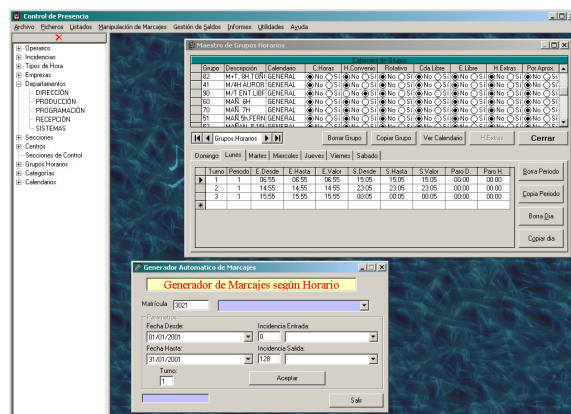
Control de Presencia

Archivo Ficheros Listados Manipulación de Marcajes Gestión de Saldos Informes Utilidades Ayuda

Operarios
Incidencias
Tipos de Hora
Empresas
Departamentos
DIRECCIÓN
PRODUCCIÓN
PROGRAMACIÓN
RECEPCIÓN
SISTEMAS
Secciones
Centros
Secciones de Control
Grupos Horarios
Categorías
Calendarios

Maestro de Grupos Horarios

Cabecera de Grupo

| Grupo | Descripción | Calendario | C.Horas | H.Convenio | Rotativo | Cda.Libre | E.Libre | H.Extras | Por Aprox. |
|---|---|---|---|---|---|---|---|---|---|
| 82 | M+T, 8H, TORI | GENERAL | No Si | No Si | No Si | No Si | No Si | No Si | No Si |
| 41 | M/4H AUROR | GENERAL | No Si | No Si | No Si | No Si | No Si | No Si | No Si |
| 90 | M+T ENT.LIBF | GENERAL | No Si | No Si | No Si | No Si | No Si | No Si | No Si |
| 60 | MAÑ. 6H | GENERAL | No Si | No Si | No Si | No Si | No Si | No Si | No Si |
| 70 | MAÑ. 7H | GENERAL | No Si | No Si | No Si | No Si | No Si | No Si | No Si |
| 51 | MAÑ.5h,FERN | GENERAL | No Si | No Si | No Si | No Si | No Si | No Si | No Si |

Grupos Horario | Borrar Grupo | Copiar Grupo | Ver Calendario | H.Extras | Cerrar

Domingo | Lunes | Martes | Miercoles | Jueves | Viernes | Sabado

| Turno | Periodo | E.Desde | E.Hasta | E.Valor | S.Desde | S.Hasta | S.Valor | Paro D. | Paro H. |
|---|---|---|---|---|---|---|---|---|---|
| 1 | 1 | 06:55 | 06:55 | 06:55 | 15:05 | 15:05 | 15:05 | 00:00 | 00:00 |
| 2 | 1 | 14:55 | 14:55 | 14:55 | 23:05 | 23:05 | 23:05 | 00:00 | 00:00 |
| 3 | 1 | 15:55 | 15:55 | 15:55 | 00:05 | 00:05 | 00:05 | 00:00 | 00:00 |

Borra Periodo
Copia Periodo
Borra Dia
Copiar dia

Generador Automatico de Marcajes

Generador de Marcajes según Horario

Matricula 3021

Parametros
Fecha Desde: 01/01/2001
Incidencia Entrada: 0
Fecha Hasta: 31/01/2001
Incidencia Salida: 128
Turno: 1
Aceptar
Salir